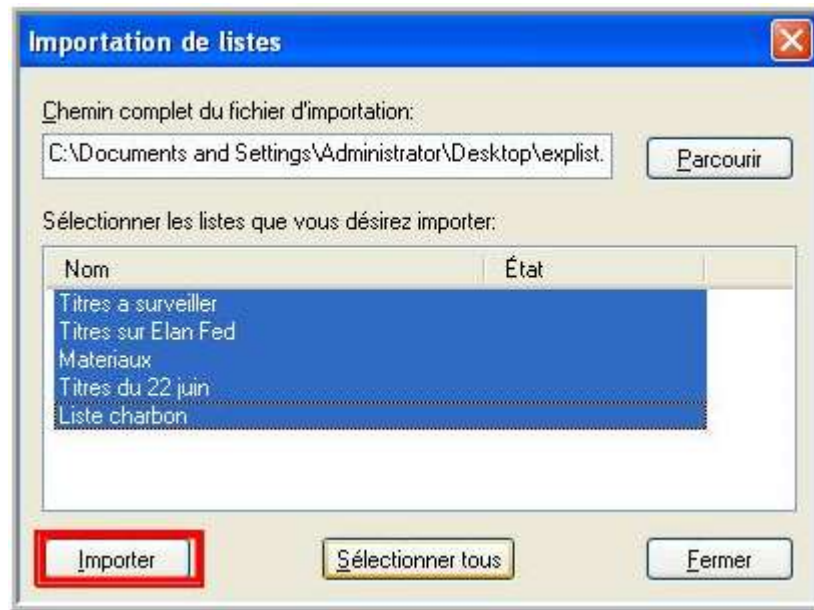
Importation de listes

Chemin complet du fichier d'importation:

C:\Documents and Settings\Administrator\Desktop\explist.

Parcourir

Sélectionner les listes que vous désirez importer:

| Nom | État |
|---|---|
| Titres a surveiller | |
| Titres sur Elan Fed | |
| Materiaux | |
| Titres du 22 juin | |
| Liste charbon | |

Importer

Sélectionner tous

Fermer